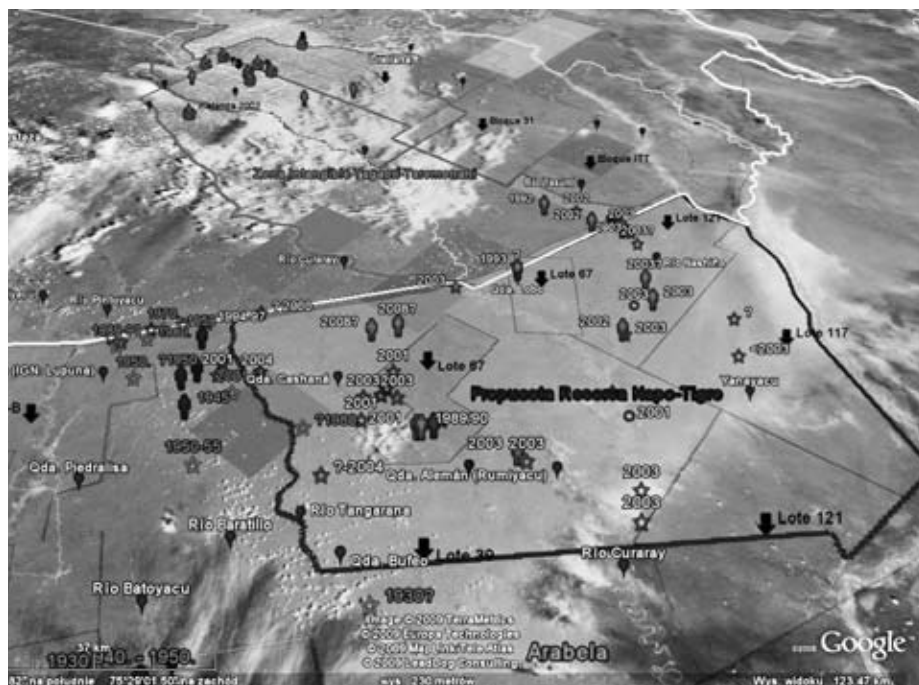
Curaray
Bloque 31
Bloque ITT
Zona Intangible Yasuní-Tovencani
Rio Cuchiyacu
1962
2002
2002
Lote 121
2002
2003 Rio Nashiño
1991 ?
Lote 67
2003
Qda. Lobo
20067
20067
2003
2003
2003
2002
2003
?
Lote 117
2003
Rio Curaray
Rio Pindoyacu
1980
(IGN: Lupuna)
1950
2001
2004
1945
Qda. Cashanó
2001
Lote 67
2003
2003
2001
1988/90
Propuesta Reserva Napo-Tigre
2001
Yanayacu
1950-55
2003 2003
2003
?-2004
Qda. Alemán (Rumiyacu)
2003
Qda. Piedralisa
Rio Paratilio
Rio Tangarana
Lote 121
Qda. Bufeo
Lote 39
Rio Curaray
Rio Batoyacu
1930?
Image © 2009 TerraMetrics
Image © 2009 Europa Technologies
© 2009 MapLink/Tele Atlas
© 2009 LeadDog Consulting
Arabela
Google
1930 40 - 1950
32 km
°32' na południe 75°29'01.50" na zachód wys. 230 metrów Wys. widoku 123.47 km